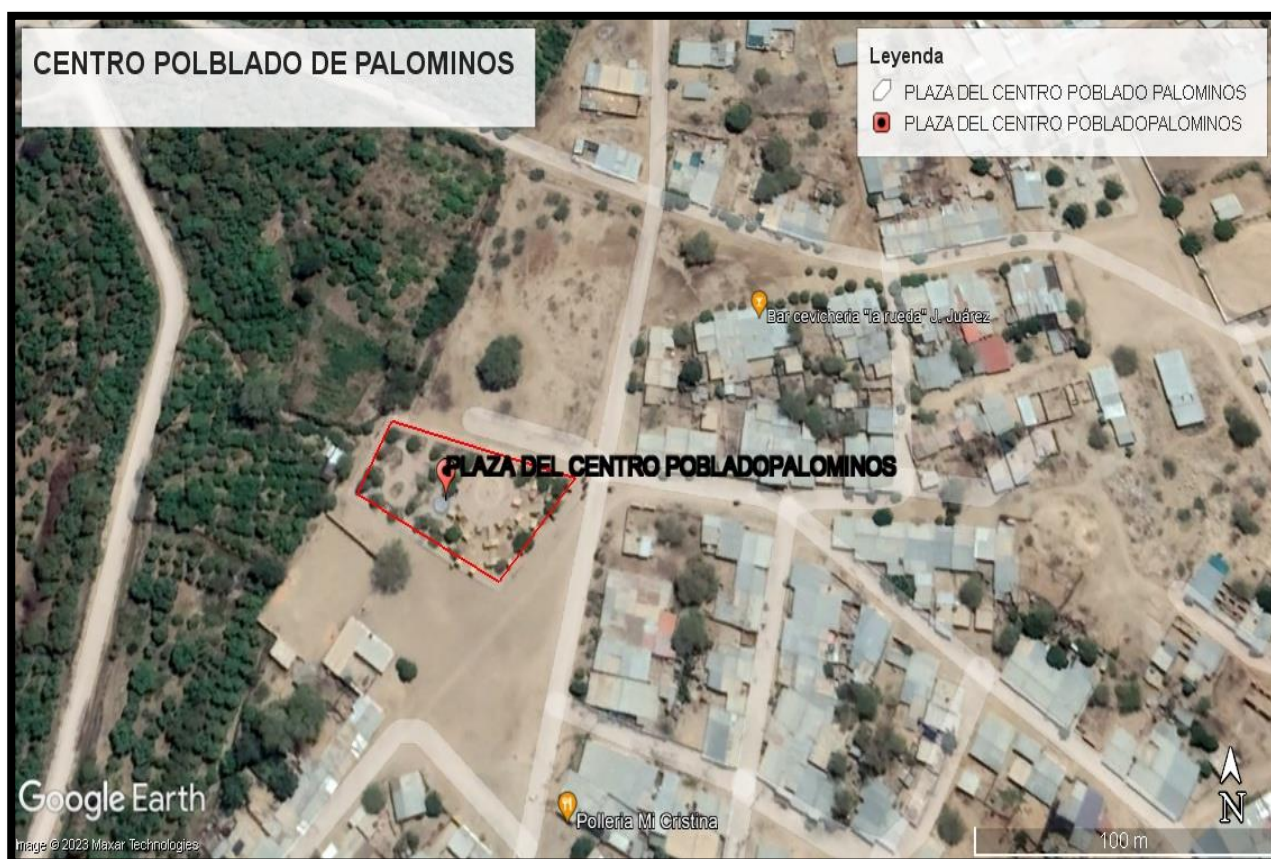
CENTRO POLBLADO DE PALOMINOS

Leyenda
PLAZA DEL CENTRO POBLADO PALOMINOS
PLAZA DEL CENTRO POBLADOPALOMINOS

Bar cevicheria "la rueda" J. Juárez

PLAZA DEL CENTRO POBLADOPALOMINOS

Google Earth
Image © 2023 Maxar Technologies

Polleria Mi Cristina

N
100 m